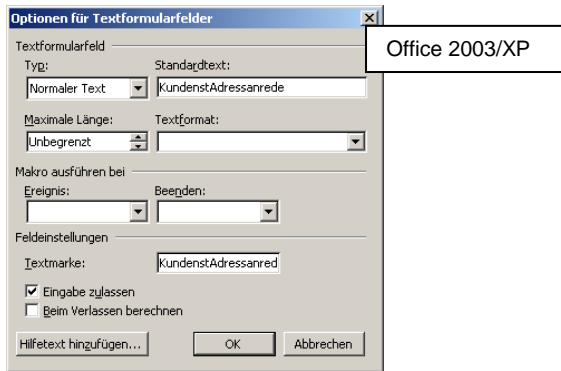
Optionen für Textformularfelder

Office 2003/XP

Textformularfeld

Typ:

Normaler Text

Standardtext:

KundenstAdressanrede

Maximale Länge:

Unbegrenzt

Textformat:

Makro ausführen bei

Ereignis:

Beenden:

Feldeinstellungen

Textmarke:

KundenstAdressanred

☑ Eingabe zulassen

☐ Beim Verlassen berechnen

Hilfetext hinzufügen...

OK

Abbrechen